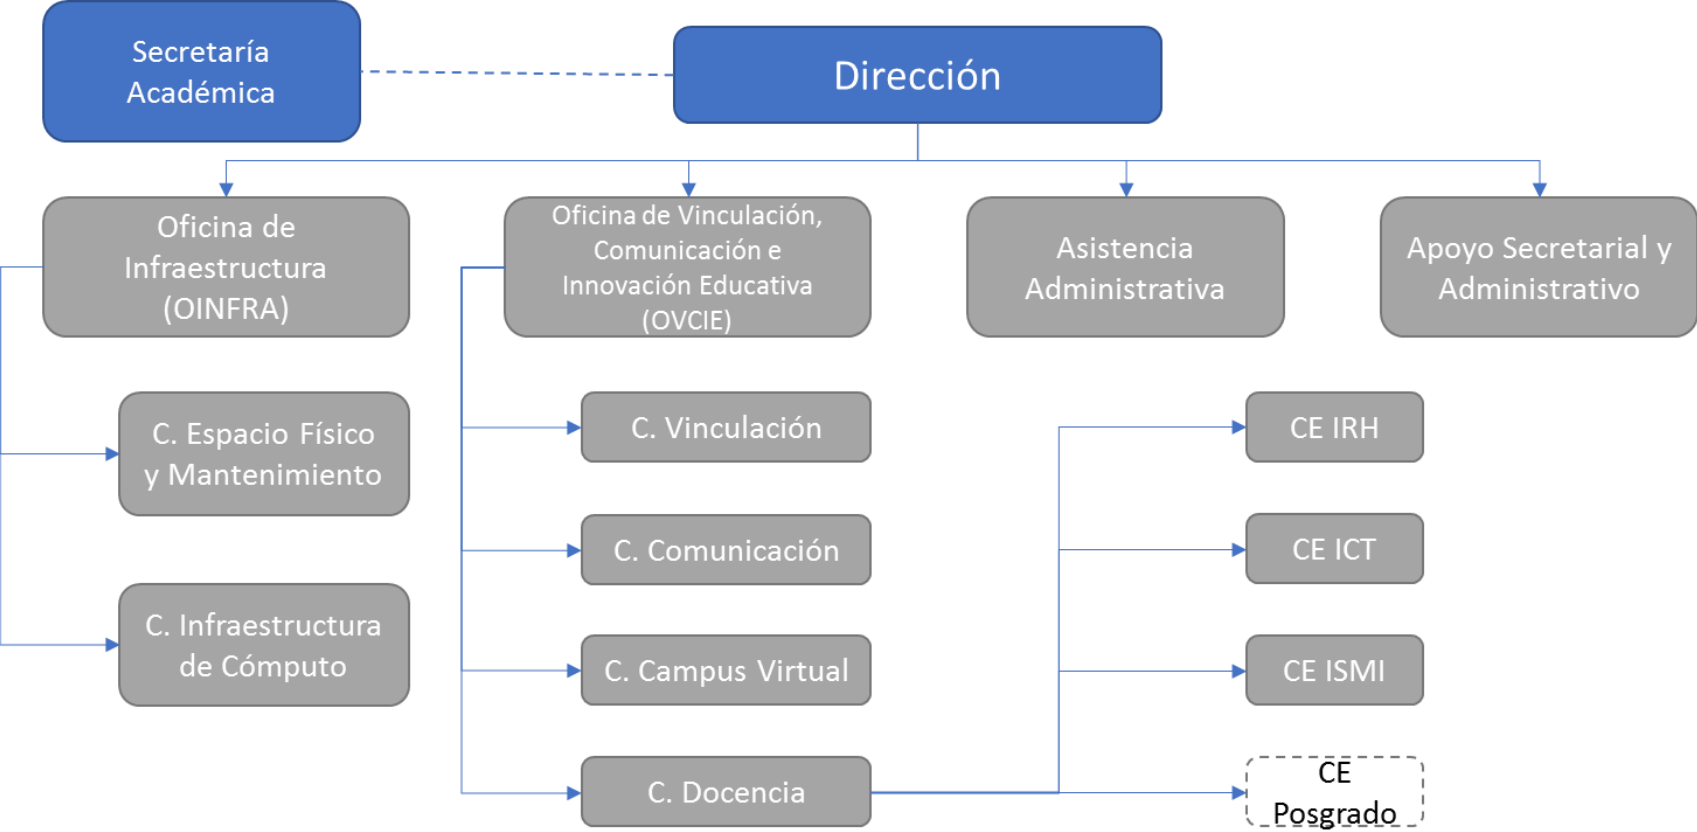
Secretaría Académica

Dirección

Oficina de Infraestructura (OINFRA)

Oficina de Vinculación, Comunicación e Innovación Educativa (OVCIE)

Asistencia Administrativa

Apoyo Secretarial y Administrativo

C. Espacio Físico y Mantenimiento

C. Infraestructura de Cómputo

C. Vinculación

C. Comunicación

C. Campus Virtual

C. Docencia

CE IRH

CE ICT

CE ISMI

CE Posgrado